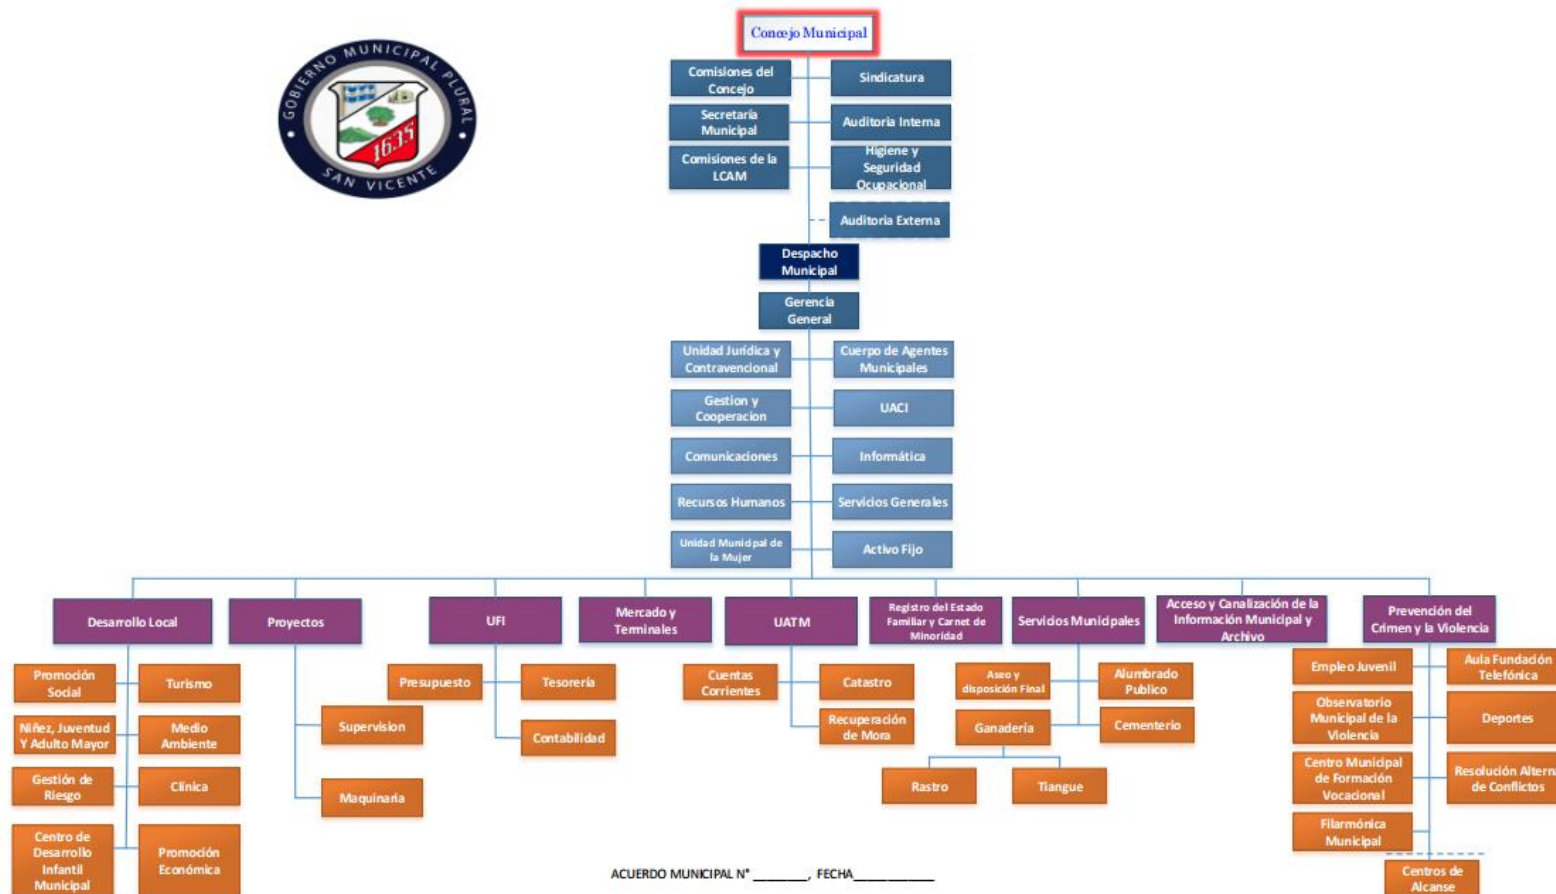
GOBIERNO MUNICIPAL PLURAL
SAN VICENTE
1635

Concejo Municipal

Comisiones del Concejo

Sindicatura

Secretaria Municipal

Auditoria Interna

Comisiones de la LCAM

Higiene y Seguridad Ocupacional

Auditoria Externa

Despacho Municipal

Gerencia General

Unidad Jurídica y Contravencional

Cuerpo de Agentes Municipales

Gestion y Cooperacion

UACI

Comunicaciones

Informática

Recursos Humanos

Servicios Generales

Unidad Municipal de la Mujer

Activo Fijo

Desarrollo Local

Proyectos

UFI

Mercado y Terminales

UATM

Registro del Estado Familiar y Carnet de Minoridad

Servicios Municipales

Acceso y Canalización de la Información Municipal y Archivo

Prevención del Crimen y la Violencia

Promoción Social

Turismo

Niñez, Juventud Y Adulto Mayor

Medio Ambiente

Gestión de Riesgo

Clinica

Centro de Desarrollo Infantil Municipal

Promoción Económica

Supervision

Maquinaria

Presupuesto

Tesorería

Contabilidad

Cuentas Corrientes

Catastro

Recuperación de Mora

Aseo y disposición Final

Alumbrado Publico

Ganaderia

Cementerio

Rastro

Tiangue

Empleo Juvenil

Aula Fundación Telefónica

Observatorio Municipal de la Violencia

Deportes

Centro Municipal de Formación Vocacional

Resolución Altern de Conflictos

Filarmónica Municipal

Centros de Alcanse

ACUERDO MUNICIPAL N° ________, FECHA____________